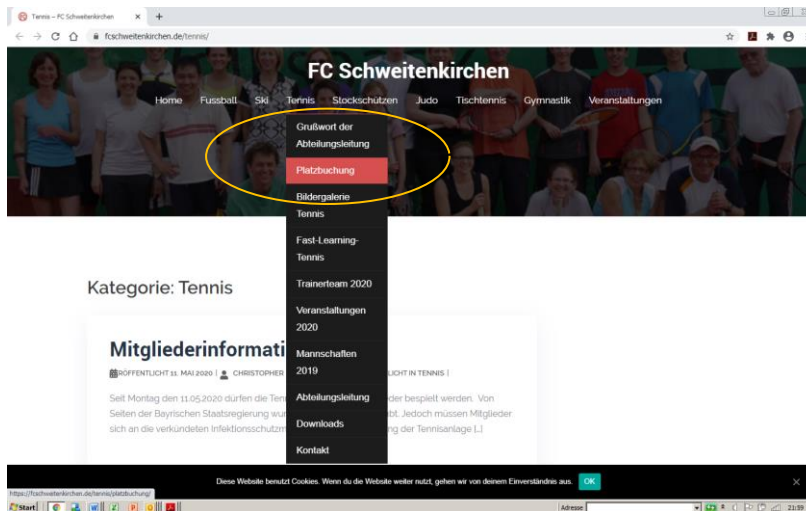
Tennis – FC Schweitenkirchen

fcschweitenkirchen.de/tennis/

FC Schweitenkirchen

Home Fussball Ski Tennis Stockschützen Judo Tischtennis Gymnastik Veranstaltungen

Grußwort der Abteilungsleitung
Platzbuchung
Bildergalerie Tennis
Fast-Learning-Tennis
Trainerteam 2020
Veranstaltungen 2020
Mannschaften 2019
Abteilungsleitung
Downloads
Kontakt

Kategorie: Tennis

Mitgliederinformati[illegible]

VERÖFFENTLICHT 11. MAI 2020 | CHRISTOPHER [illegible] LICHT IN TENNIS |

Seit Montag den 11.05.2020 dürfen die Ten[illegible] der bespielt werden. Von Seiten der Bayrischen Staatsregierung wur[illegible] bt. Jedoch müssen Mitglieder sich an die verkündeten Infektionsschutzm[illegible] ng der Tennisanlage [...]

Diese Website benutzt Cookies. Wenn du die Website weiter nutzt, gehen wir von deinem Einverständnis aus. OK

https://fcschweitenkirchen.de/tennis/platzbuchung/

Start

Adresse

21:59